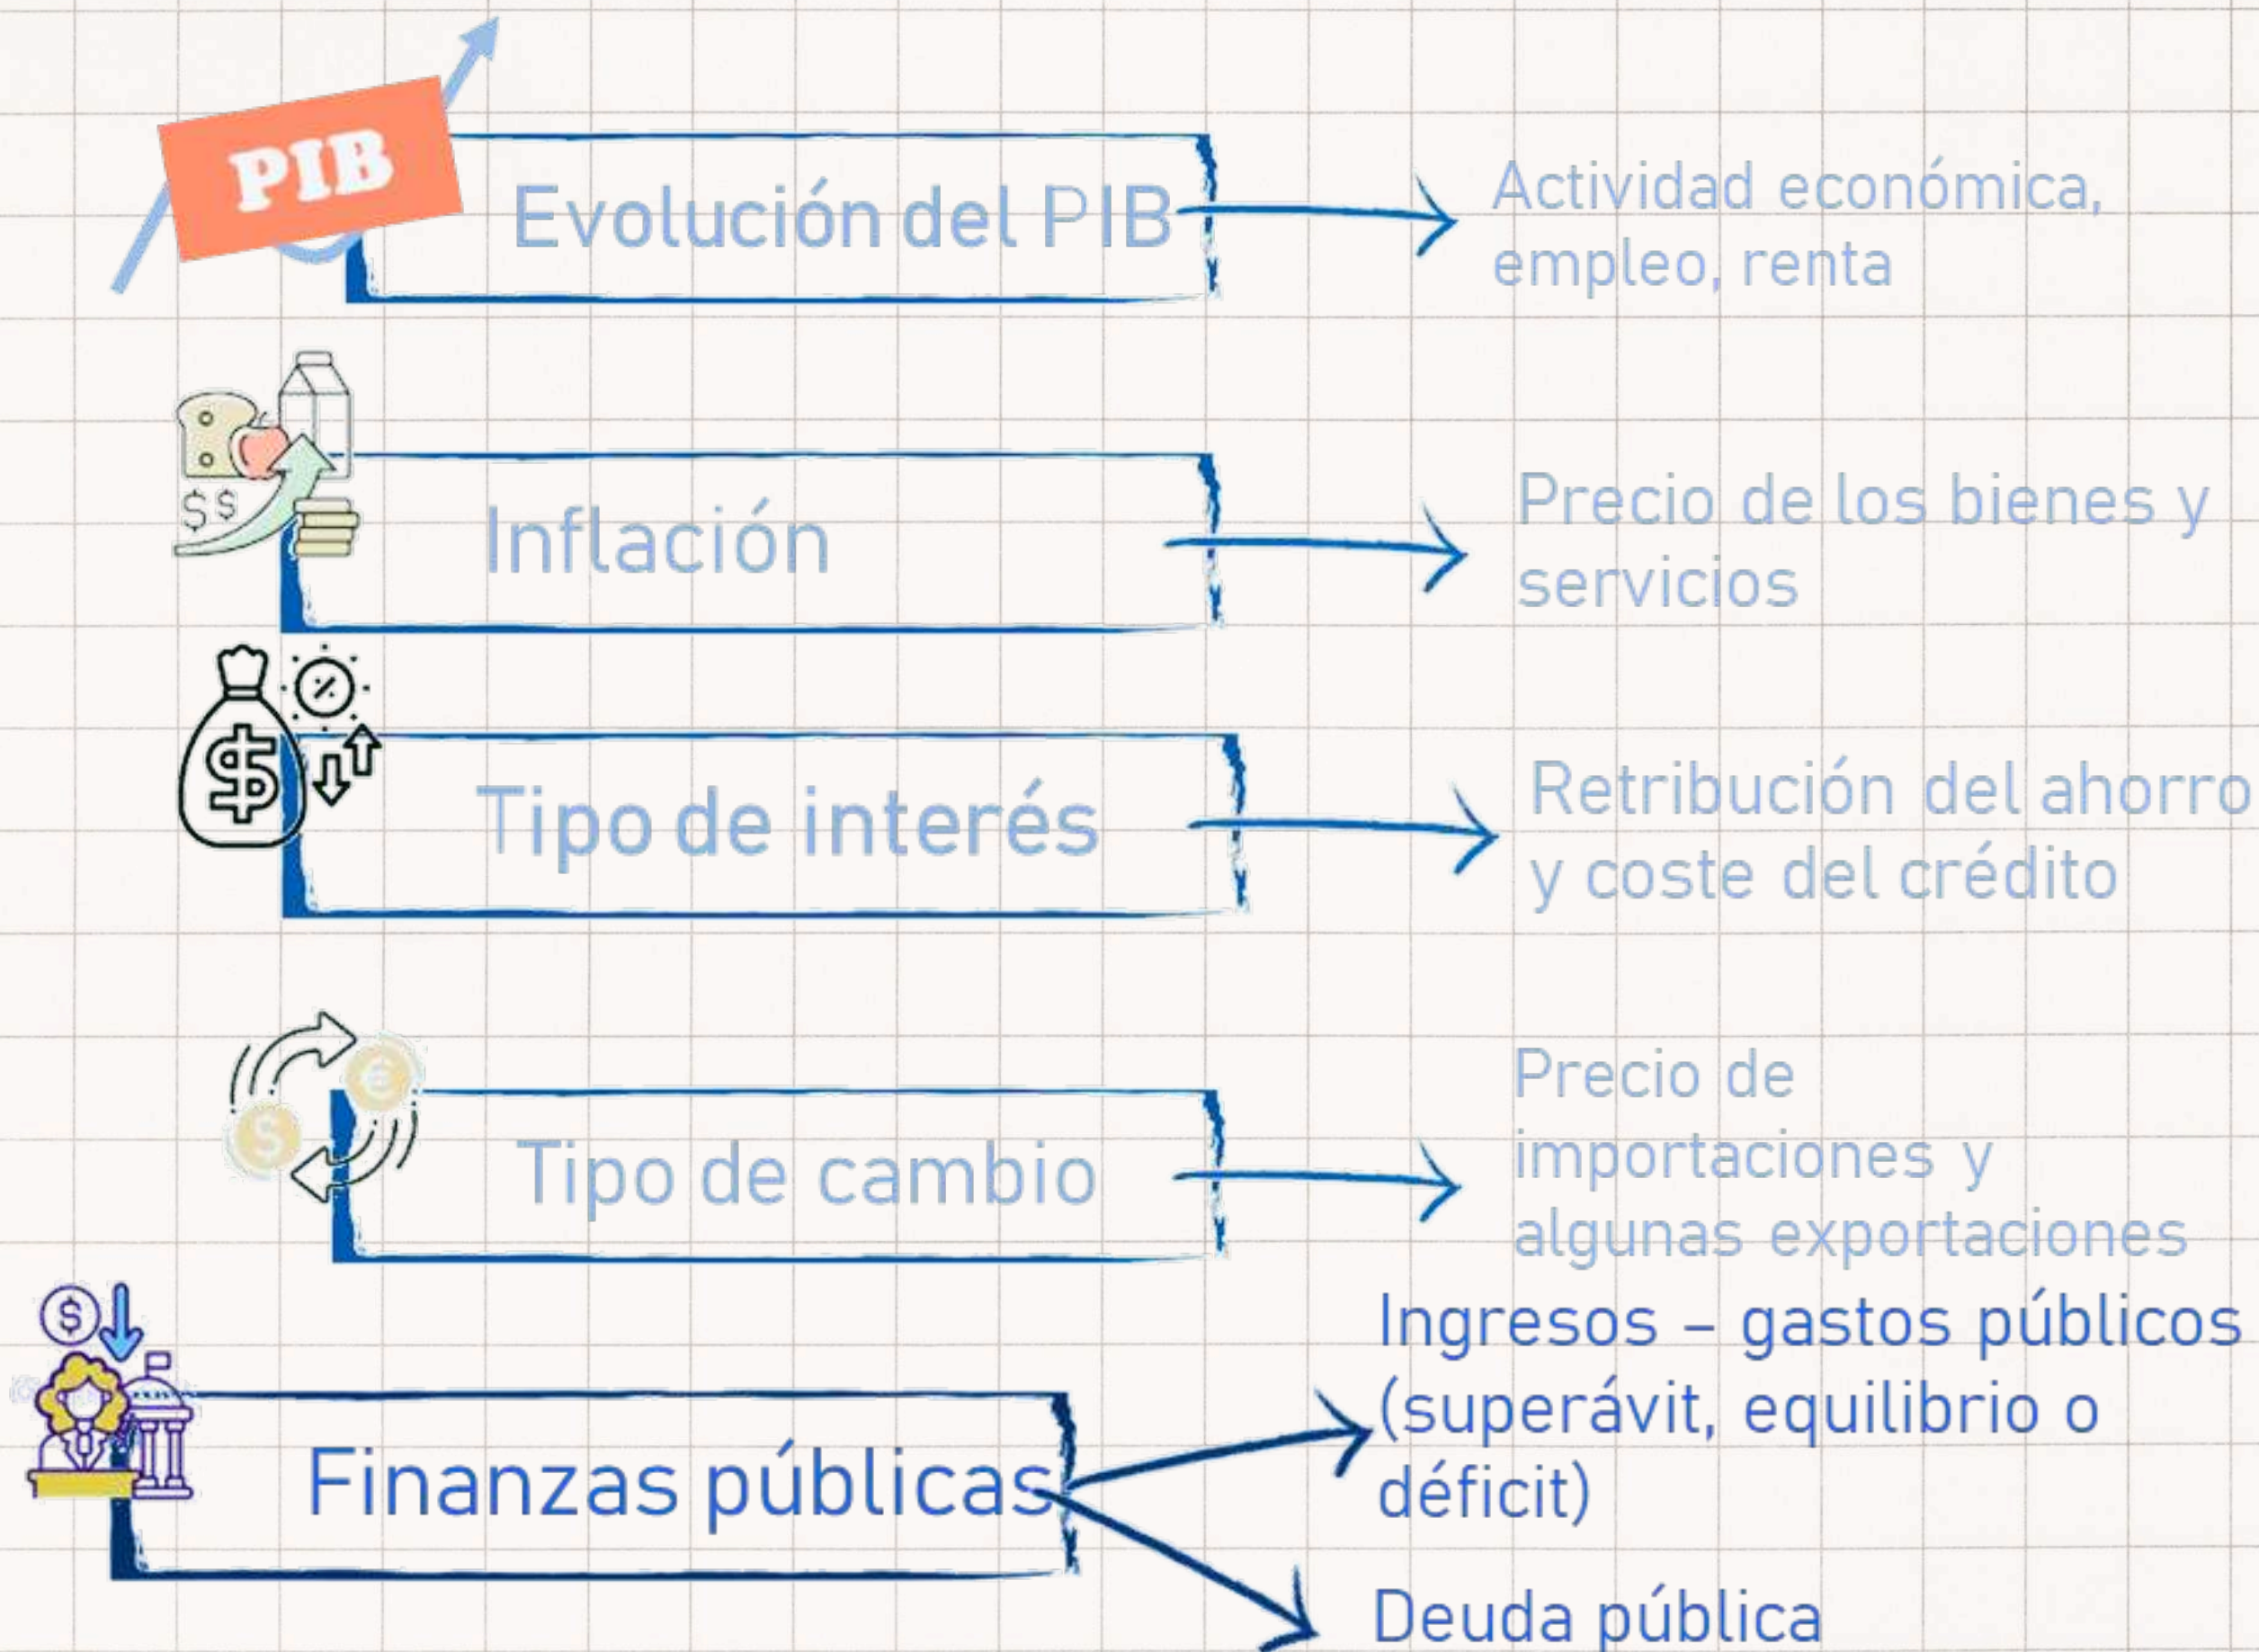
PIB

Evolución del PIB

Actividad económica, empleo, renta

Inflación

$$

Precio de los bienes y servicios

Tipo de interés

Retribución del ahorro y coste del crédito

Tipo de cambio

Precio de importaciones y algunas exportaciones

Finanzas públicas

Ingresos – gastos públicos (superávit, equilibrio o déficit)

Deuda pública